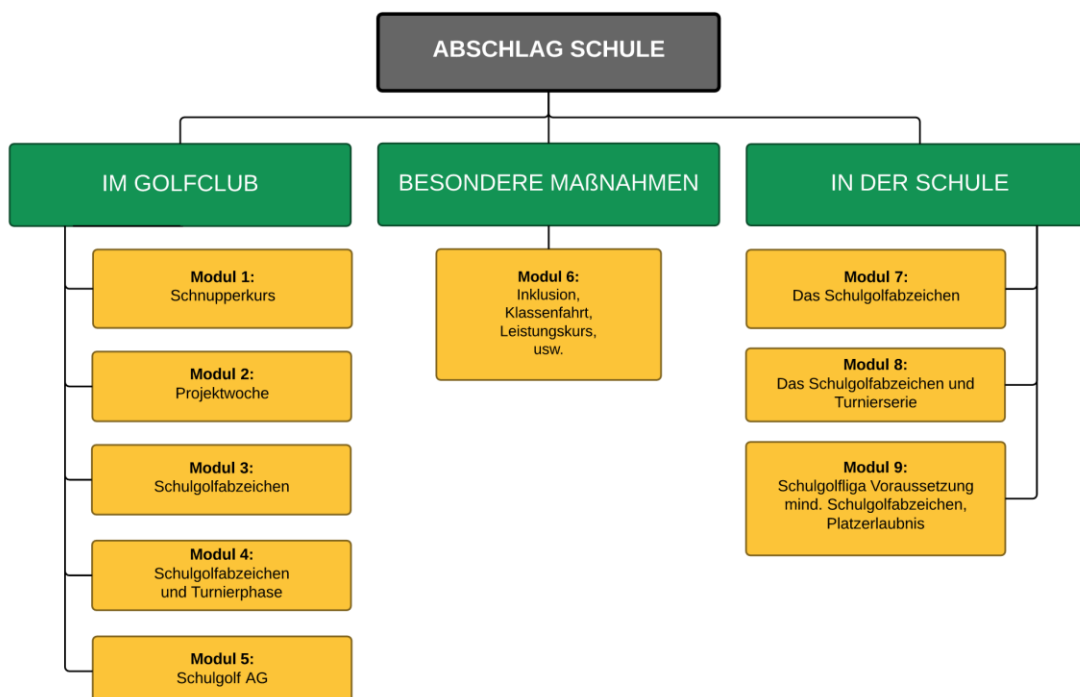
ABSCHLAG SCHULE

IM GOLFCLUB

Modul 1:
Schnupperkurs

Modul 2:
Projektwoche

Modul 3:
Schulgolfabzeichen

Modul 4:
Schulgolfabzeichen und Turnierphase

Modul 5:
Schulgolf AG

BESONDERE MAßNAHMEN

Modul 6:
Inklusion, Klassenfahrt, Leistungskurs, usw.

IN DER SCHULE

Modul 7:
Das Schulgolfabzeichen

Modul 8:
Das Schulgolfabzeichen und Turnierserie

Modul 9:
Schulgolfliga Voraussetzung mind. Schulgolfabzeichen, Platzerlaubnis